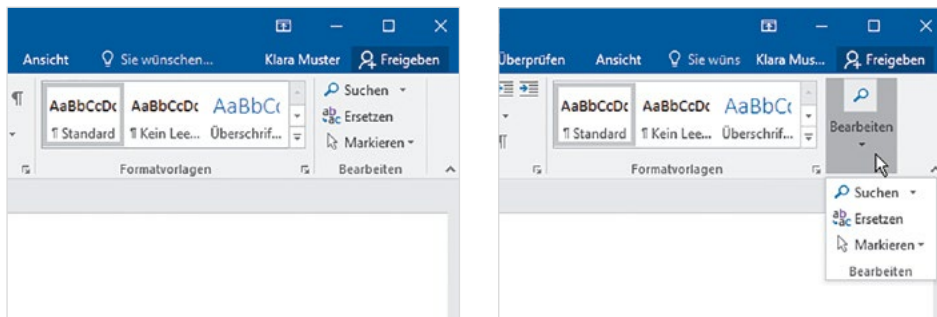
Ansicht Sie wünschen... Klara Muster Freigeben

¶

AaBbCcDc ¶ Standard

AaBbCcDc ¶ Kein Lee...

AaBbCc Überschrif...

Formatvorlagen

Suchen

Ersetzen

Markieren

Bearbeiten

Überprüfen Ansicht Sie wüns Klara Mus... Freigeben

AaBbCcDc ¶ Standard

AaBbCcDc ¶ Kein Lee...

AaBbCc Überschrif...

Formatvorlagen

Bearbeiten

Suchen

Ersetzen

Markieren

Bearbeiten